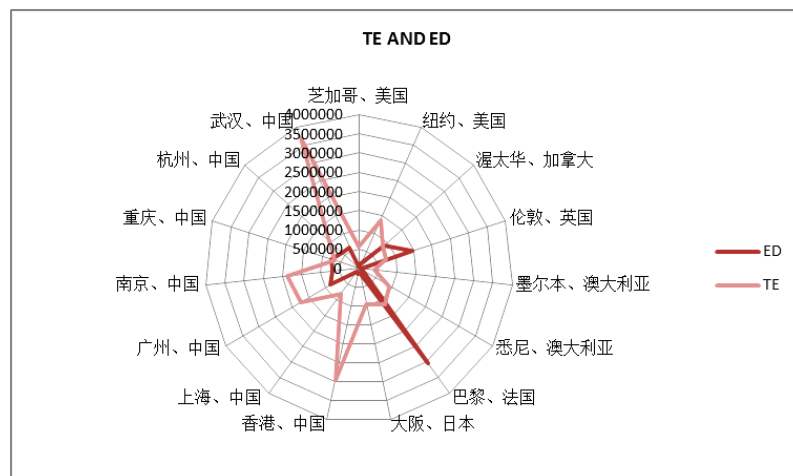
TE AND ED

芝加哥、美国
纽约、美国
渥太华、加拿大
伦敦、英国
墨尔本、澳大利亚
悉尼、澳大利亚
巴黎、法国
大阪、日本
香港、中国
上海、中国
广州、中国
南京、中国
重庆、中国
杭州、中国
武汉、中国

4000000
3500000
3000000
2500000
2000000
1500000
1000000
500000
0

ED
TE